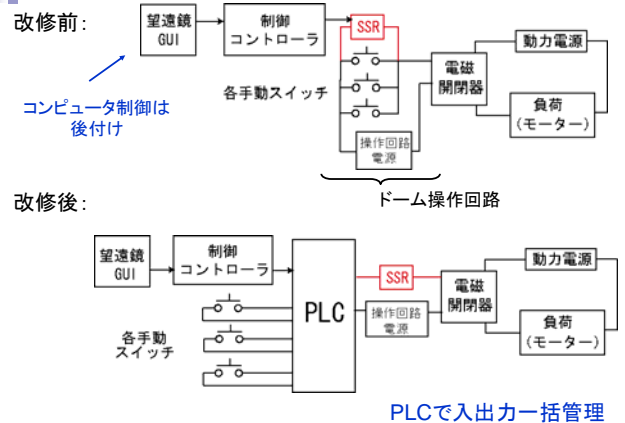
改修前:

望遠鏡
GUI

制御
コントローラ

SSR

電磁
開閉器

動力電源

負荷
(モーター)

各手動スイッチ

操作回路
電源

コンピュータ制御は
後付け

ドーム操作回路

改修後:

望遠鏡
GUI

制御
コントローラ

PLC

SSR

電磁
開閉器

動力電源

操作回路
電源

負荷
(モーター)

各手動
スイッチ

PLCで入出力一括管理